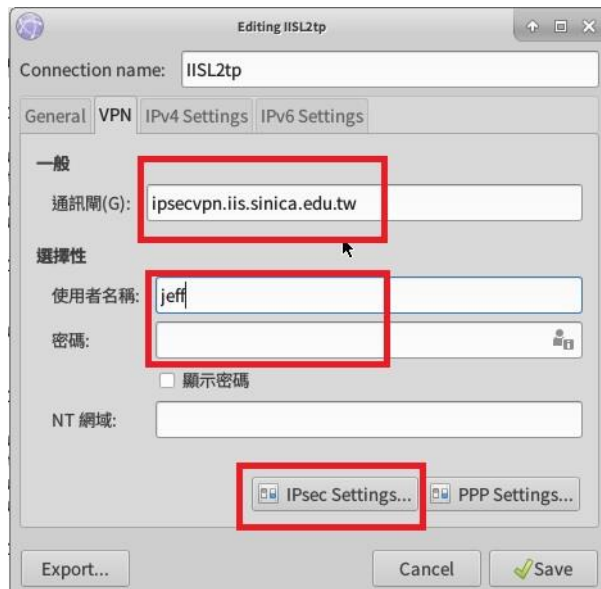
Editing IISL2tp

Connection name: IISL2tp

General VPN IPv4 Settings IPv6 Settings

一般

通訊閘(G): ipsecvpn.iis.sinica.edu.tw

選擇性

使用者名稱: jeff

密碼:

顯示密碼

NT 網域:

IPsec Settings... PPP Settings...

Export... Cancel Save